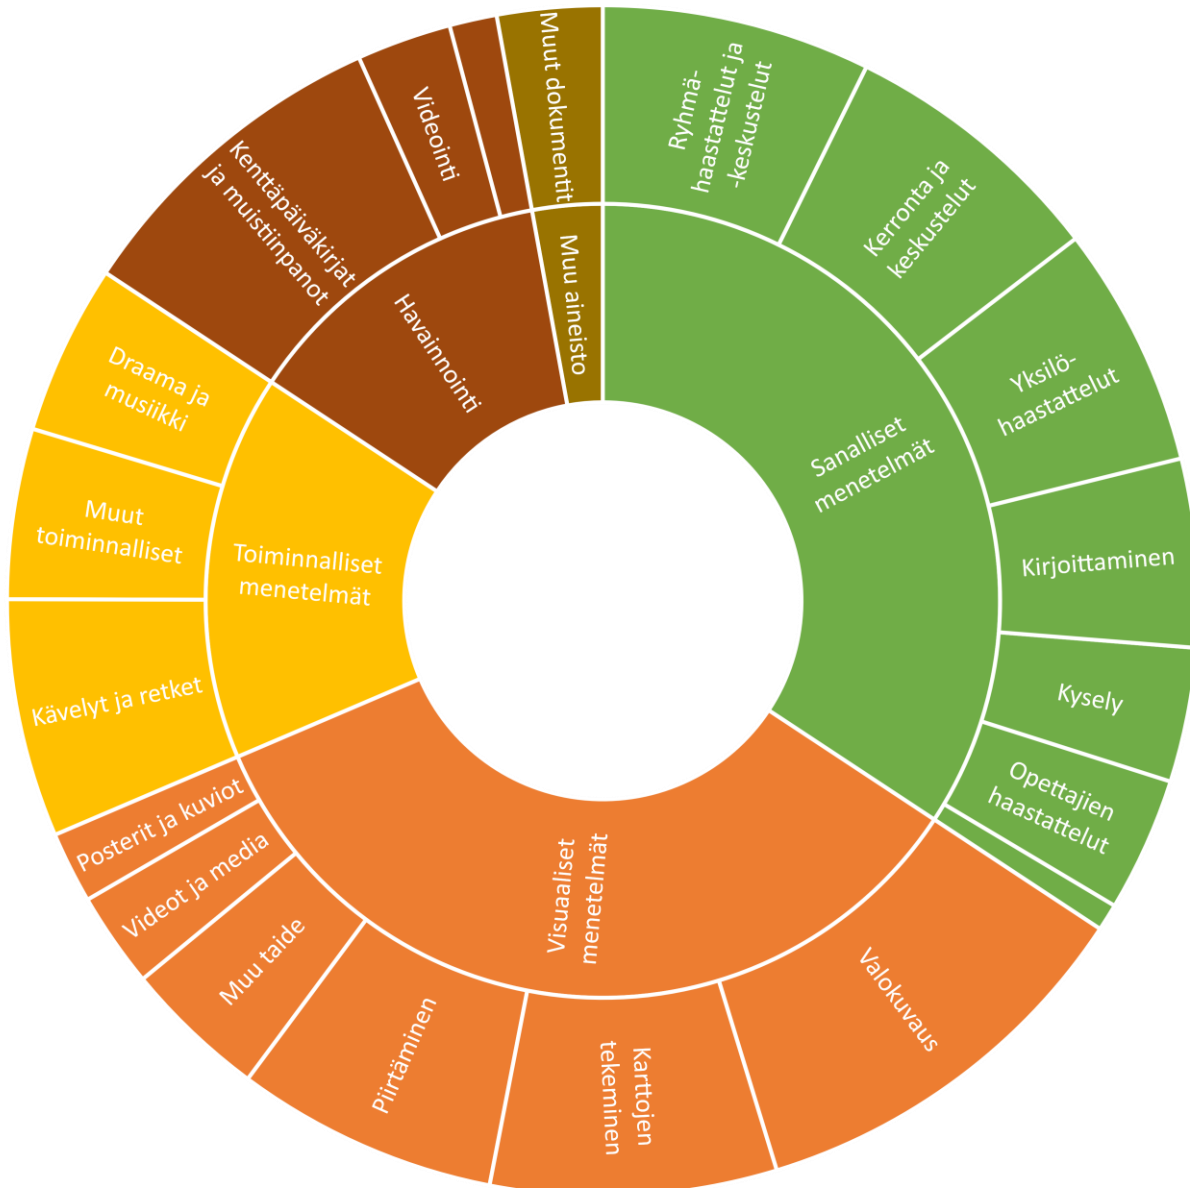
Sanalliset menetelmät

Ryhmähaastattelut ja -keskustelut

Kerronta ja keskustelut

Yksilöhaastattelut

Kirjoittaminen

Kysely

Opettajien haastattelut

Visuaaliset menetelmät

Valokuvaus

Karttojen tekeminen

Piirtäminen

Muu taide

Videot ja media

Posterit ja kuviot

Toiminnalliset menetelmät

Kävelyt ja retket

Muut toiminnalliset

Draama ja musiikki

Havainnointi

Kenttäpäiväkirjat ja muistiinpanot

Videointi

Muu aineisto

Muut dokumentit